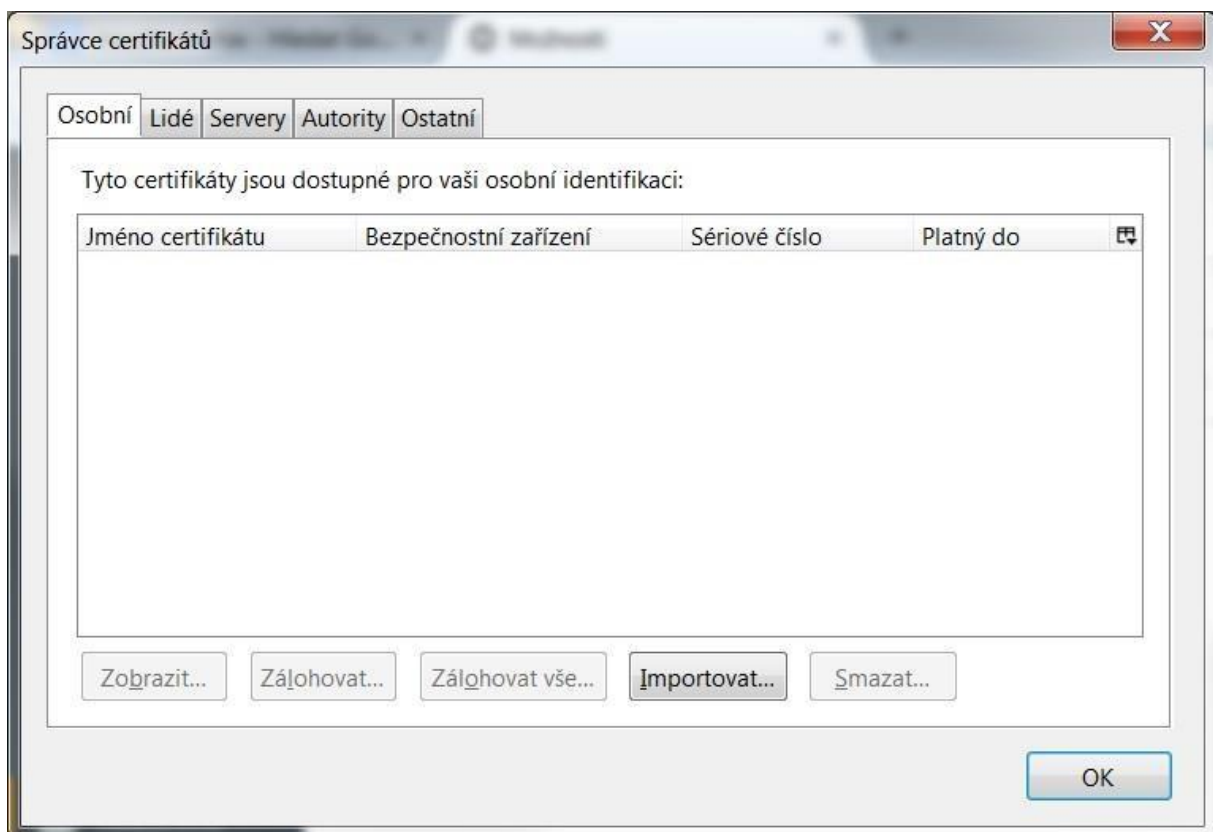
Správce certifikátů

Osobní | Lidé | Servery | Autority | Ostatní

Tyto certifikáty jsou dostupné pro vaši osobní identifikaci:

| Jméno certifikátu | Bezpečnostní zařízení | Sériové číslo | Platný do |
|---|---|---|---|

Zobrazit... Zálohovat... Zálohovat vše... Importovat... Smazat...

OK